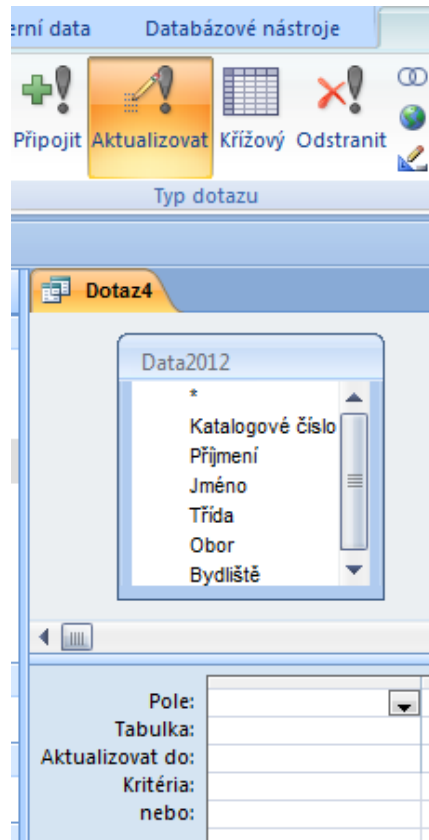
erní data
Databázové nástroje

Připojit
Aktualizovat
Křížový
Odstranit

Typ dotazu

Dotaz4

Data2012
*
Katalogové číslo
Příjmení
Jméno
Třída
Obor
Bydliště

Pole:
Tabulka:
Aktualizovat do:
Kritéria:
nebo: